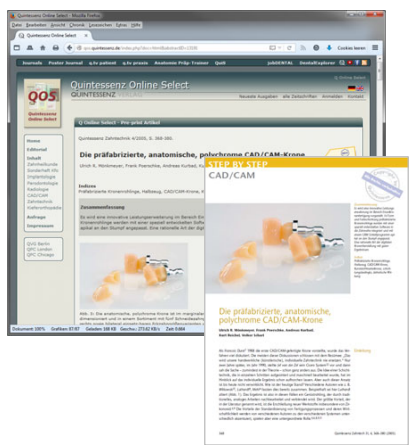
Quintessenz Online Select - Mozilla Firefox

Datei Bearbeiten Ansicht Chronik Lesezeichen Extras Hilfe

Quintessenz Online Select

www.quintessenz.de/index.php?doc=html&abstractID=2320

Cookies lassen

Journals Poster Journal q.tv pateient q.tv praxis Anatomie Prüp Trainer Quiz jubiDENTAL DentalExplorer

Quintessenz Online Select

QUINTESSENZ

Neueste Ausgaben alle Zeitschriften Anmelden Kontakt

Q Online Select - Ihre print Artikel

Home

Editorial

Inhalt

Zahnheilkunde

Parodontologie

Implantologie

Periodontologie

Radiologie

CAD/CAM

Zahntechnik

Kieferorthopädie

Beiträge

Impressum

Quintessenz Zahntechnik 4/2005, S. 388-395

Die präfabrizierte, anatomische, polychrome CAD/CAM-Krone

Ulrich R. Mönkmeyer, Frank Poerschke, Andreas Kurbad, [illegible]

Indizes

Präfabrizierte Kronenrohlinge, Halbzeug, CAD/CAM-Krone, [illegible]

Zusammenfassung

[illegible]

QVG Berlin
QPC London
QPC Chicago

Dokument 100% Grafiken 87/87 Geschw.: 273,02 KB/s Zeit 0:004

STEP BY STEP

CAD/CAM

Die präfabrizierte, anatomische, polychrome CAD/CAM-Krone

Ulrich R. Mönkmeyer, Frank Poerschke, Andreas Kurbad, Kurt Reichel, Volker Scheel

Einleitung

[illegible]

Indizes

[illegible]

388 Quintessenz Zahntech 31, 4, 388-395 (2005)